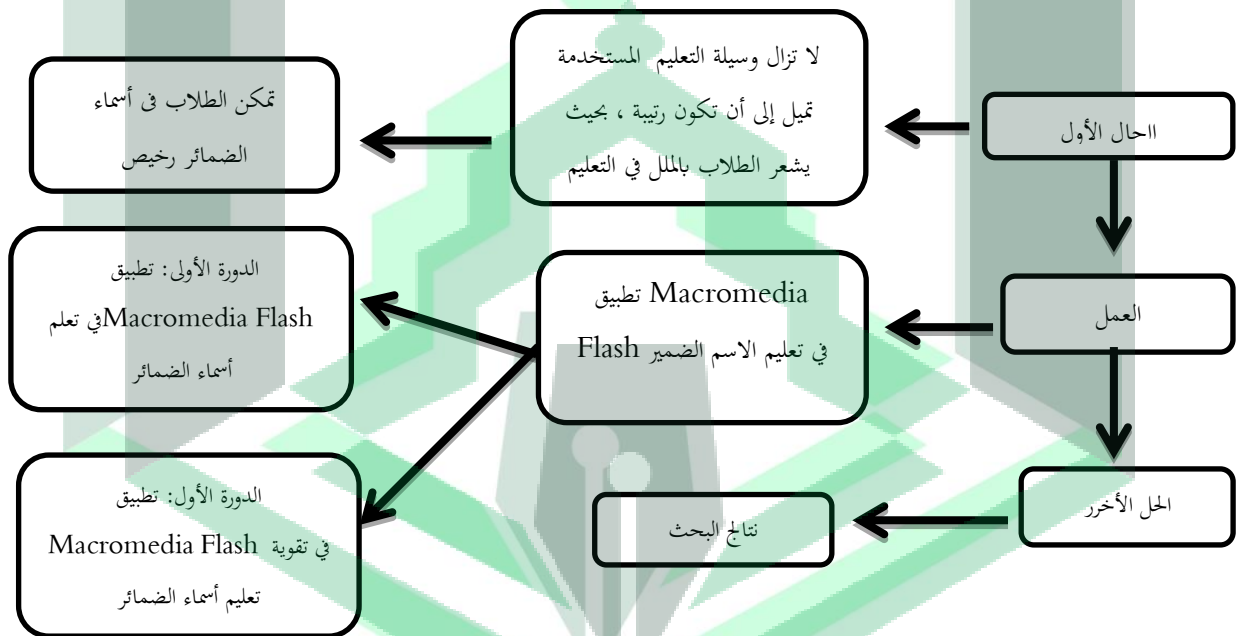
االحال الأول

لا تزال وسيلة التعليم المستخدمة تميل إلى أن تكون رتيبة ، بحيث يشعر الطلاب بالملل في التعليم

تمكن الطلاب فى أسماء الضمائر رخيص

العمل

تطبيق Macromedia Flash في تعليم الاسم الضمير

الدورة الأولى: تطبيق Macromedia Flashفي تعلم أسماء الضمائر

الدورة الأول: تطبيق Macromedia Flash في تقوية تعليم أسماء الضمائر

الحل الأخرر

نتائج البحث